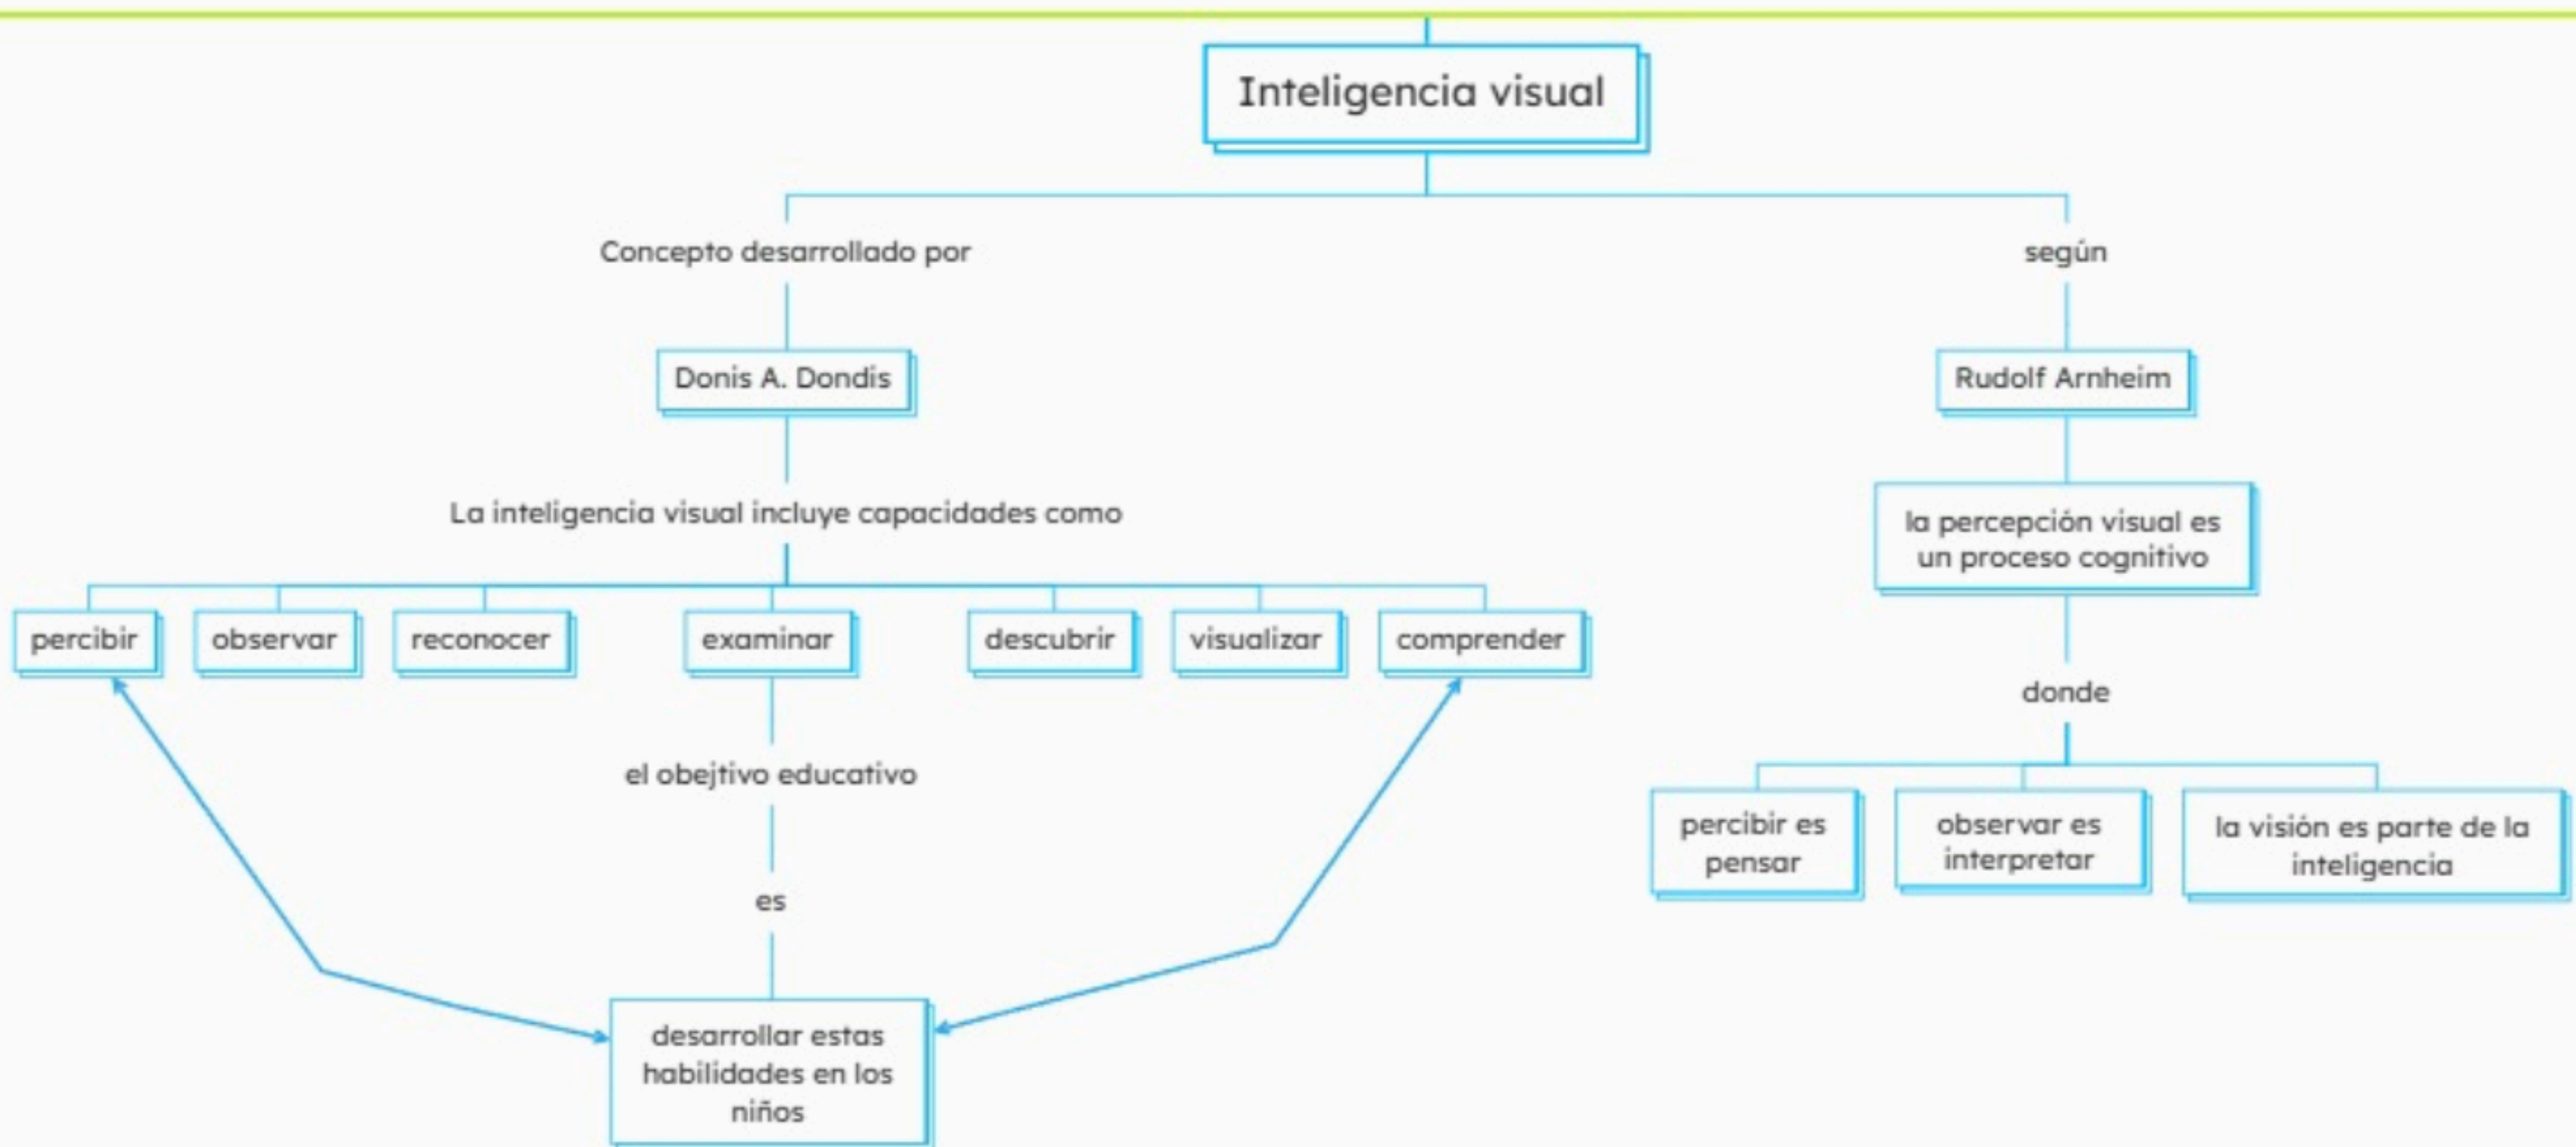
Inteligencia visual

Concepto desarrollado por

Donis A. Dondis

La inteligencia visual incluye capacidades como

percibir

observar

reconocer

examinar

descubrir

visualizar

comprender

el obejtivo educativo

es

desarrollar estas habilidades en los niños

según

Rudolf Arnheim

la percepción visual es un proceso cognitivo

donde

percibir es pensar

observar es interpretar

la visión es parte de la inteligencia